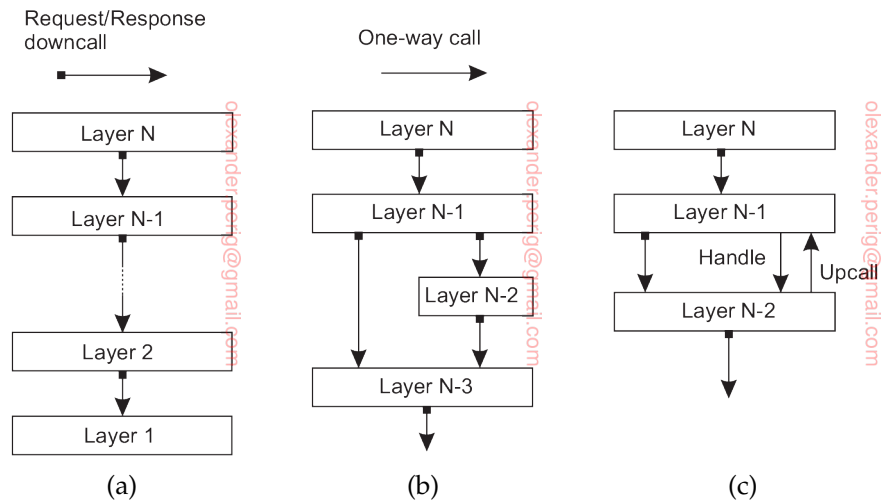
Request/Response downcall

Layer N

Layer N-1

Layer 2

Layer 1

(a)

olexander.perig@gmail.com

One-way call

Layer N

Layer N-1

Layer N-2

Layer N-3

(b)

olexander.perig@gmail.com

Layer N

Layer N-1

Handle

Upcall

Layer N-2

(c)

olexander.perig@gmail.com